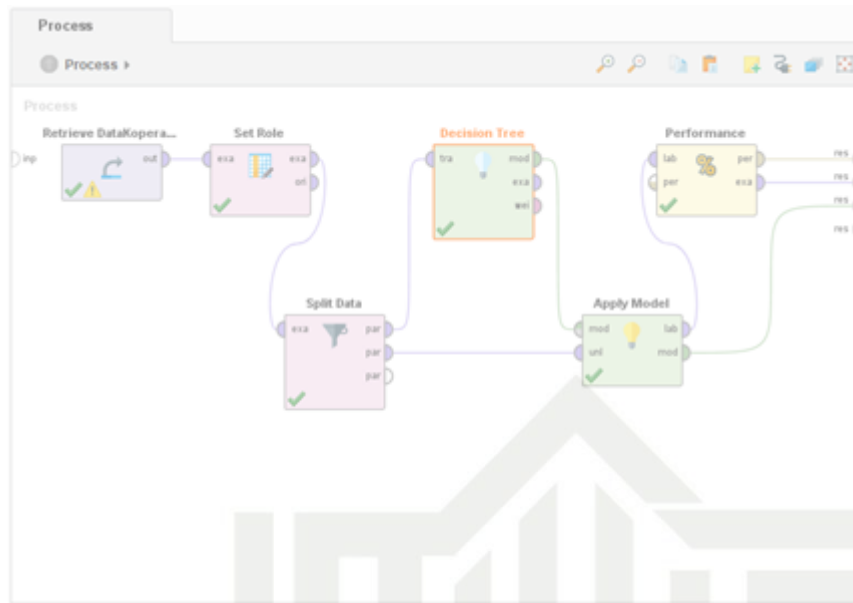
Process

Process ▸

Process

inp

Retrieve DataKopera...

out

Set Role

exa

exa

ori

Decision Tree

tra

mod

exa

wei

Performance

lab

per

per

exa

res

res

res

res

Split Data

exa

par

par

par

Apply Model

mod

unl

lab

mod